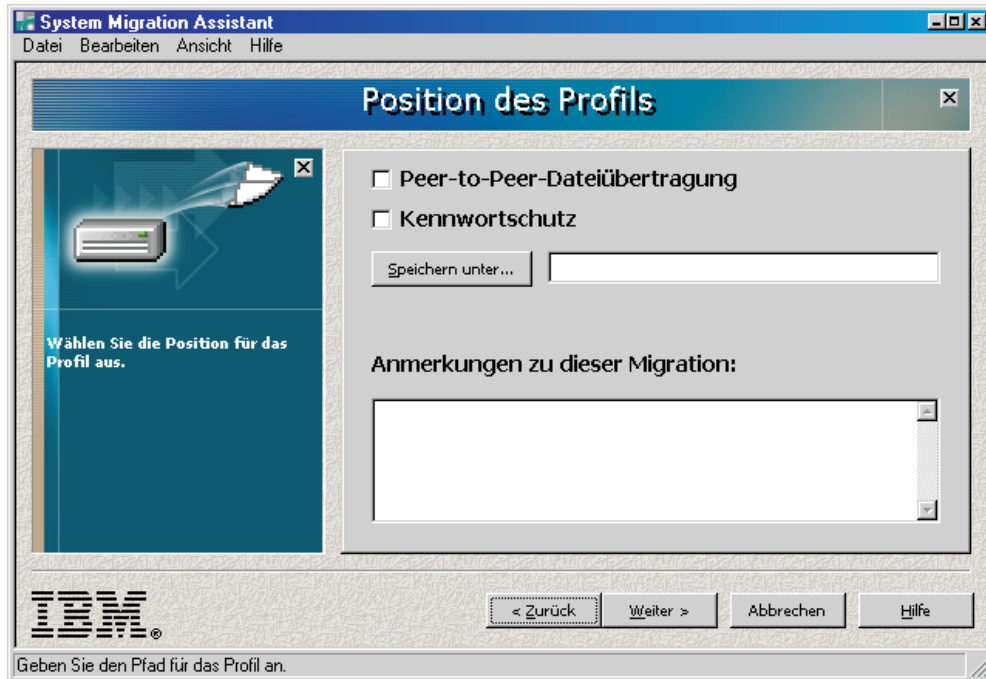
System Migration Assistant

Datei Bearbeiten Ansicht Hilfe

Position des Profils

Wählen Sie die Position für das Profil aus.

☐ Peer-to-Peer-Dateiübertragung

☐ Kennwortschutz

Speichern unter...

Anmerkungen zu dieser Migration:

IBM®

< Zurück | Weiter > | Abbrechen | Hilfe

Geben Sie den Pfad für das Profil an.